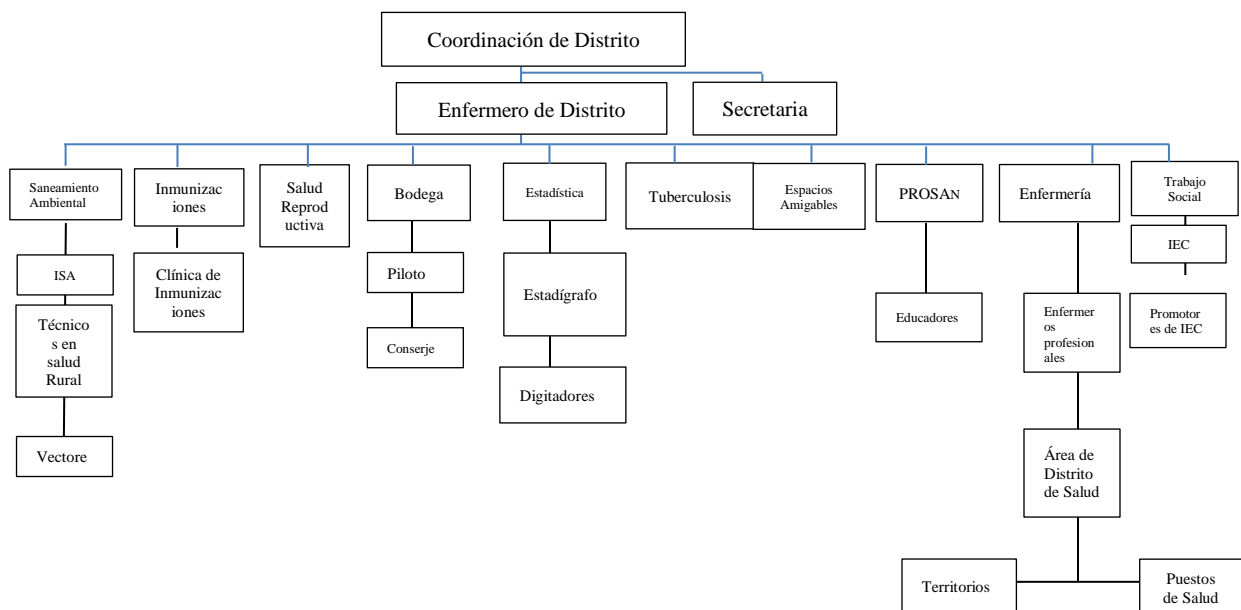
Coordinación de Distrito

Enfermero de Distrito

Secretaria

Saneamiento Ambiental

ISA

Técnicos en salud Rural

Vectore

Inmunizaciones

Clínica de Inmunizaciones

Salud Reproductiva

Bodega

Piloto

Conserje

Estadística

Estadígrafo

Digitadores

Tuberculosis

Espacios Amigables

PROSAN

Educadores

Enfermería

Enfermeros profesionales

Área de Distrito de Salud

Territorios

Puestos de Salud

Trabajo Social

IEC

Promotores de IEC